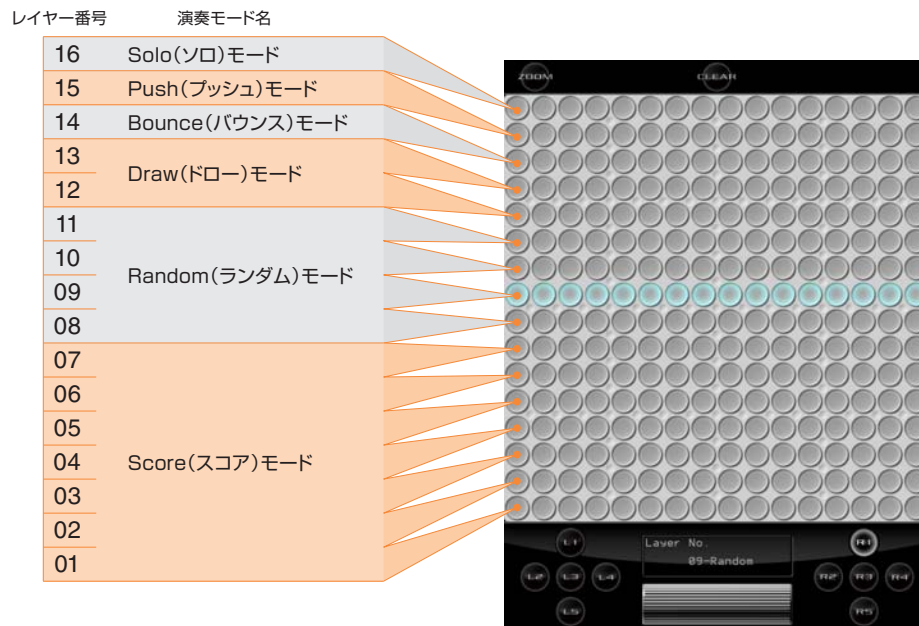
レイヤー番号 演奏モード名

| | |
|---|---|
| 16 | Solo(ソロ)モード |
| 15 | Push(プッシュ)モード |
| 14 | Bounce(バウンス)モード |
| 13 | Draw(ドロー)モード |
| 12 | |
| 11 | Random(ランダム)モード |
| 10 | |
| 09 | |
| 08 | |
| 07 | Score(スコア)モード |
| 06 | |
| 05 | |
| 04 | |
| 03 | |
| 02 | |
| 01 | |

ZOOM

CLEAR

L1

L2 L3 L4

L5

Layer No.
09-Random

R1

R2 R3 R4

R5